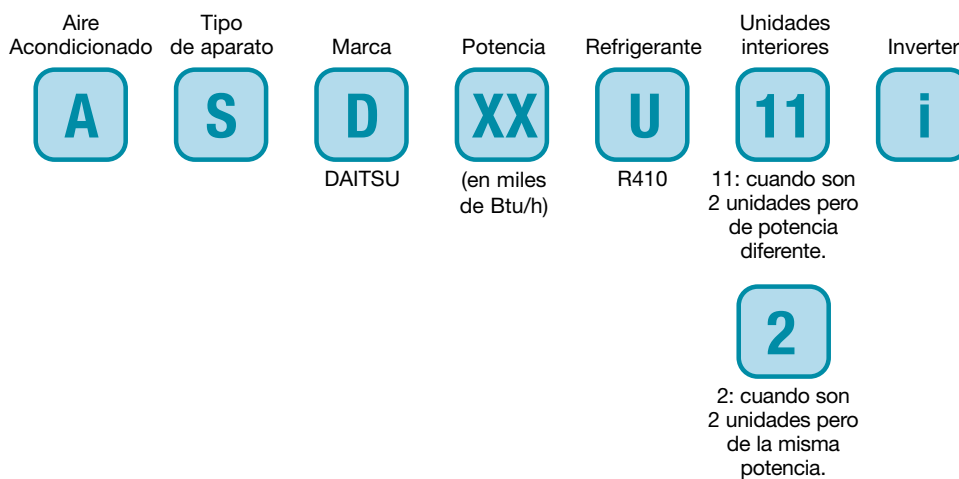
Aire Acondicionado

A

Tipo de aparato

S

Marca

D

DAITSU

Potencia

XX

(en miles de Btu/h)

Refrigerante

U

R410

Unidades interiores

11

11: cuando son 2 unidades pero de potencia diferente.

2

2: cuando son 2 unidades pero de la misma potencia.

Inverter

i